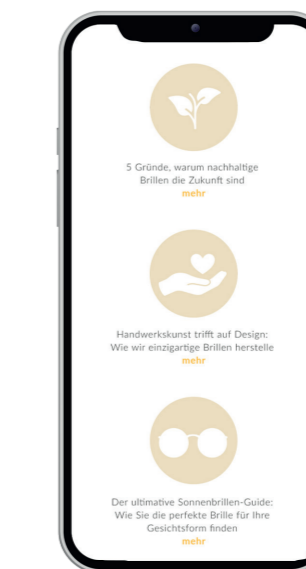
5 Gründe, warum nachhaltige Brillen die Zukunft sind
mehr

Handwerkskunst trifft auf Design: Wie wir einzigartige Brillen herstelle
mehr

Der ultimative Sonnenbrillen-Guide: Wie Sie die perfekte Brille für Ihre Gesichtsform finden
mehr